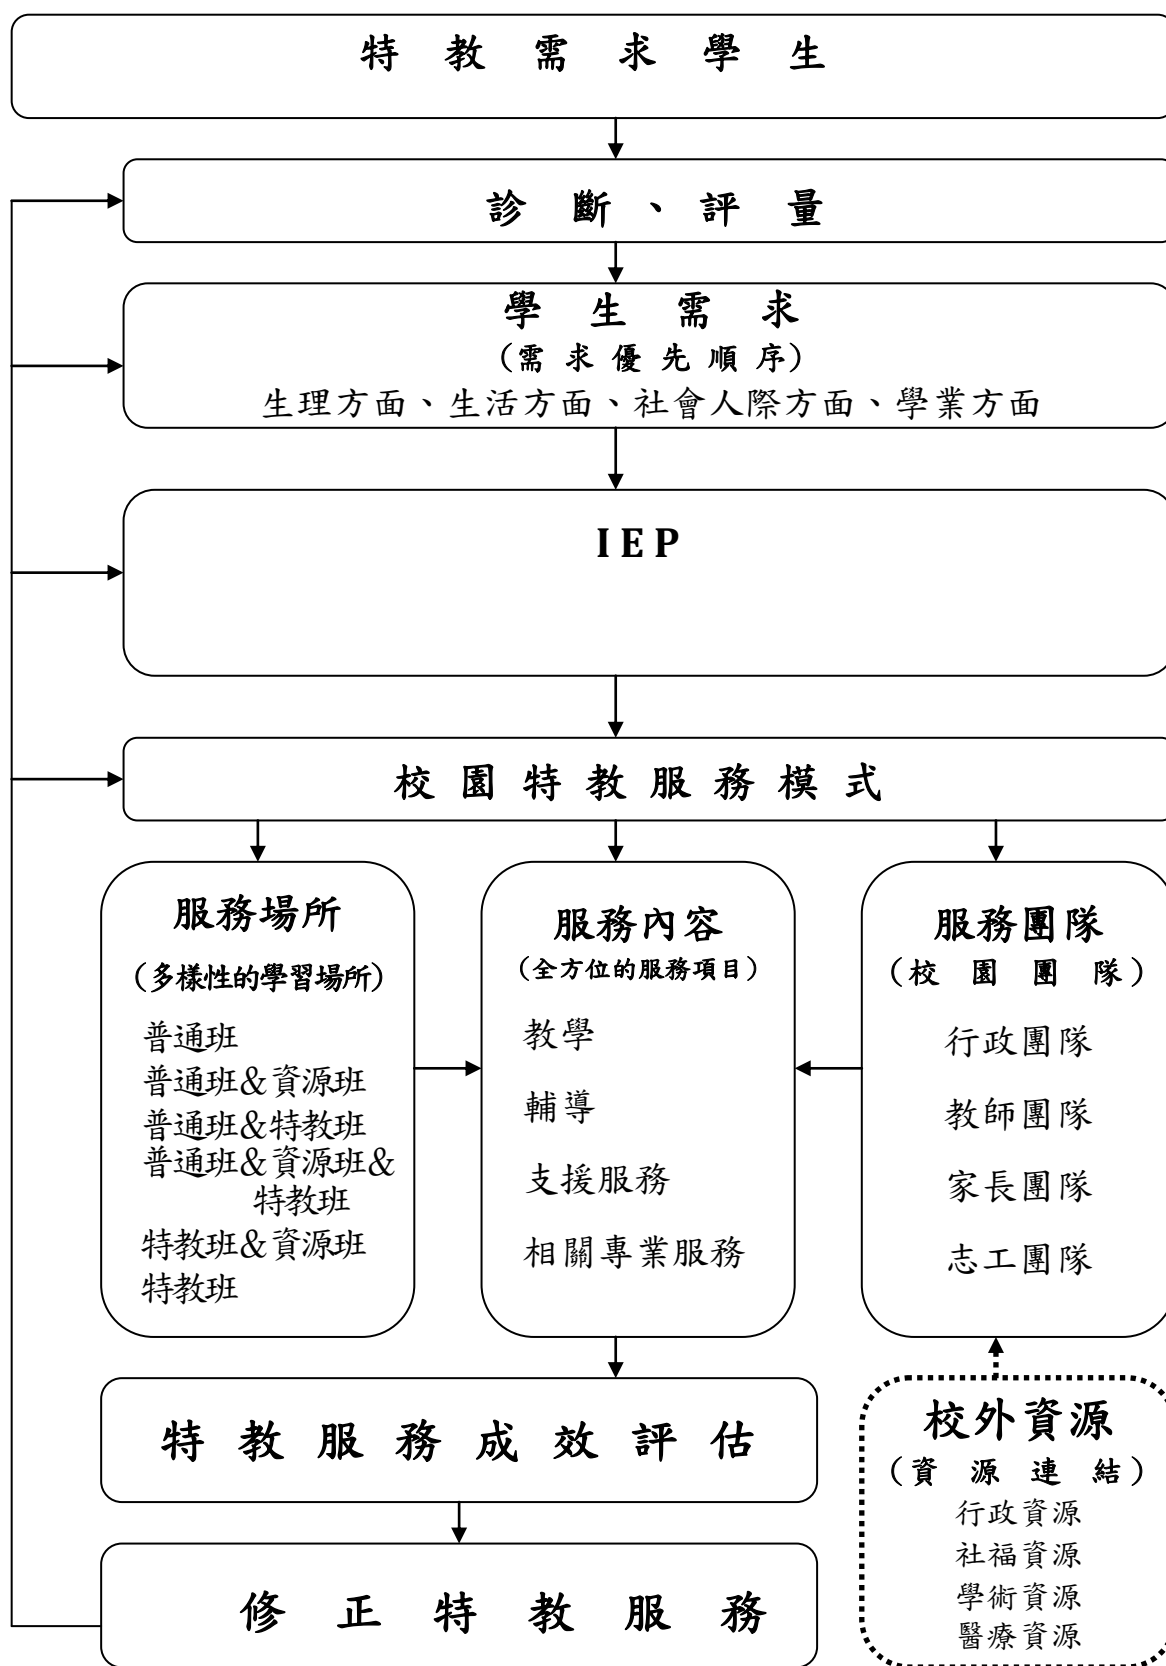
特教需求學生

診斷、評量

學生需求
（需求優先順序）
生理方面、生活方面、社會人際方面、學業方面

IEP

校園特教服務模式

服務場所
（多樣性的學習場所）
普通班
普通班&資源班
普通班&特教班
普通班&資源班&特教班
特教班&資源班
特教班

服務內容
（全方位的服務項目）
教學
輔導
支援服務
相關專業服務

服務團隊
（校園團隊）
行政團隊
教師團隊
家長團隊
志工團隊

特教服務成效評估

修正特教服務

校外資源
（資源連結）
行政資源
社福資源
學術資源
醫療資源